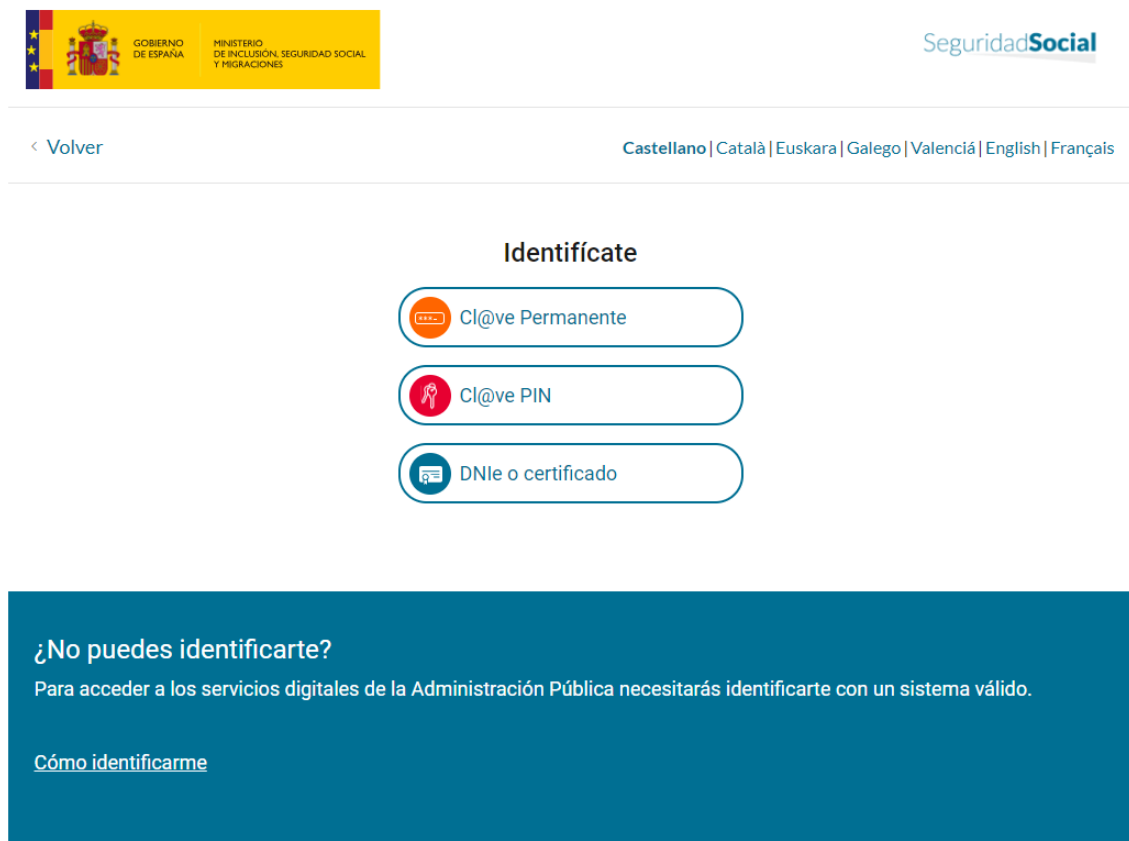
GOBIERNO DE ESPAÑA
MINISTERIO DE INCLUSIÓN, SEGURIDAD SOCIAL Y MIGRACIONES

SeguridadSocial

‹ Volver

Castellano | Català | Euskara | Galego | Valenciá | English | Français

Identifícate

Cl@ve Permanente

Cl@ve PIN

DNIe o certificado

¿No puedes identificarte?

Para acceder a los servicios digitales de la Administración Pública necesitarás identificarte con un sistema válido.

Cómo identificarme